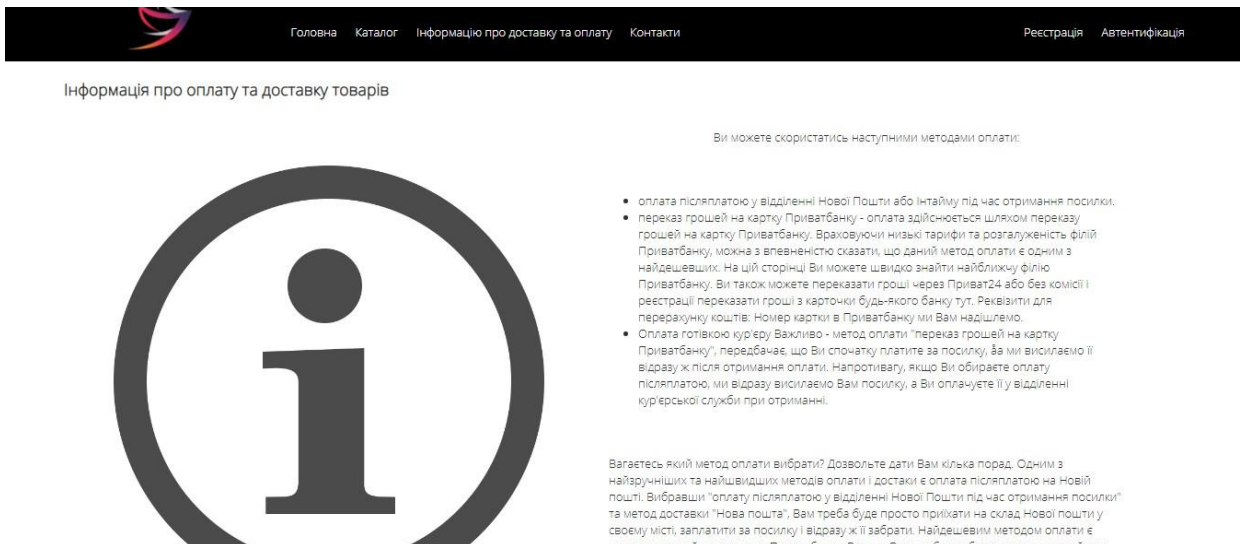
Головна Каталог Інформацію про доставку та оплату Контакти

Реєстрація Автентифікація

Інформація про оплату та доставку товарів

Ви можете скористатись наступними методами оплати:

- оплата післяплатою у відділенні Нової Пошти або Інтайму під час отримання посилки.
- переказ грошей на картку Приватбанку - оплата здійснюється шляхом переказу грошей на картку Приватбанку. Враховуючи низькі тарифи та розгалуженість філій Приватбанку, можна з впевненістю сказати, що даний метод оплати є одним з найдешевших. На цій сторінці Ви можете швидко знайти найближчу філію Приватбанку. Ви також можете переказати гроші через Приват24 або без комісії і реєстрації переказати гроші з карточки будь-якого банку тут. Реквізити для перерахунку коштів: Номер картки в Приватбанку ми Вам надішлемо.
- Оплата готівкою кур'єру Важливо - метод оплати "переказ грошей на картку Приватбанку", передбачає, що Ви спочатку платите за посилку, ậа ми висилаємо її відразу ж після отримання оплати. Напротивагу, якщо Ви обираєте оплату післяплатою, ми відразу висилаємо Вам посилку, а Ви оплачуєте її у відділенні кур'єрської служби при отриманні.

Вагаєтесь який метод оплати вибрати? Дозвольте дати Вам кілька порад. Одним з найзручніших та найшвидших методів оплати і доставки є оплата післяплатою на Новій пошті. Вибравши "оплату післяплатою у відділенні Нової Пошти під час отримання посилки" та метод доставки "Нова пошта", Вам треба буде просто приїхати на склад Нової пошти у своєму місті, заплатити за посилку і відразу ж її забрати. Найдешевим методом оплати є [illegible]